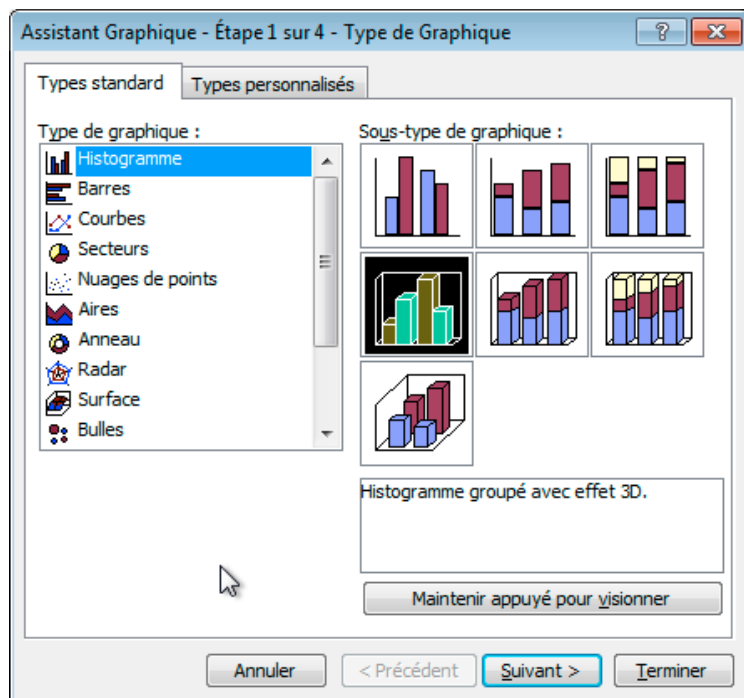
Assistant Graphique - Étape 1 sur 4 - Type de Graphique

?

Types standard

Types personnalisés

Type de graphique :

Histogramme
Barres
Courbes
Secteurs
Nuages de points
Aires
Anneau
Radar
Surface
Bulles

Sous-type de graphique :

Histogramme groupé avec effet 3D.

Maintenir appuyé pour visionner

Annuler

< Précédent

Suivant >

Terminer